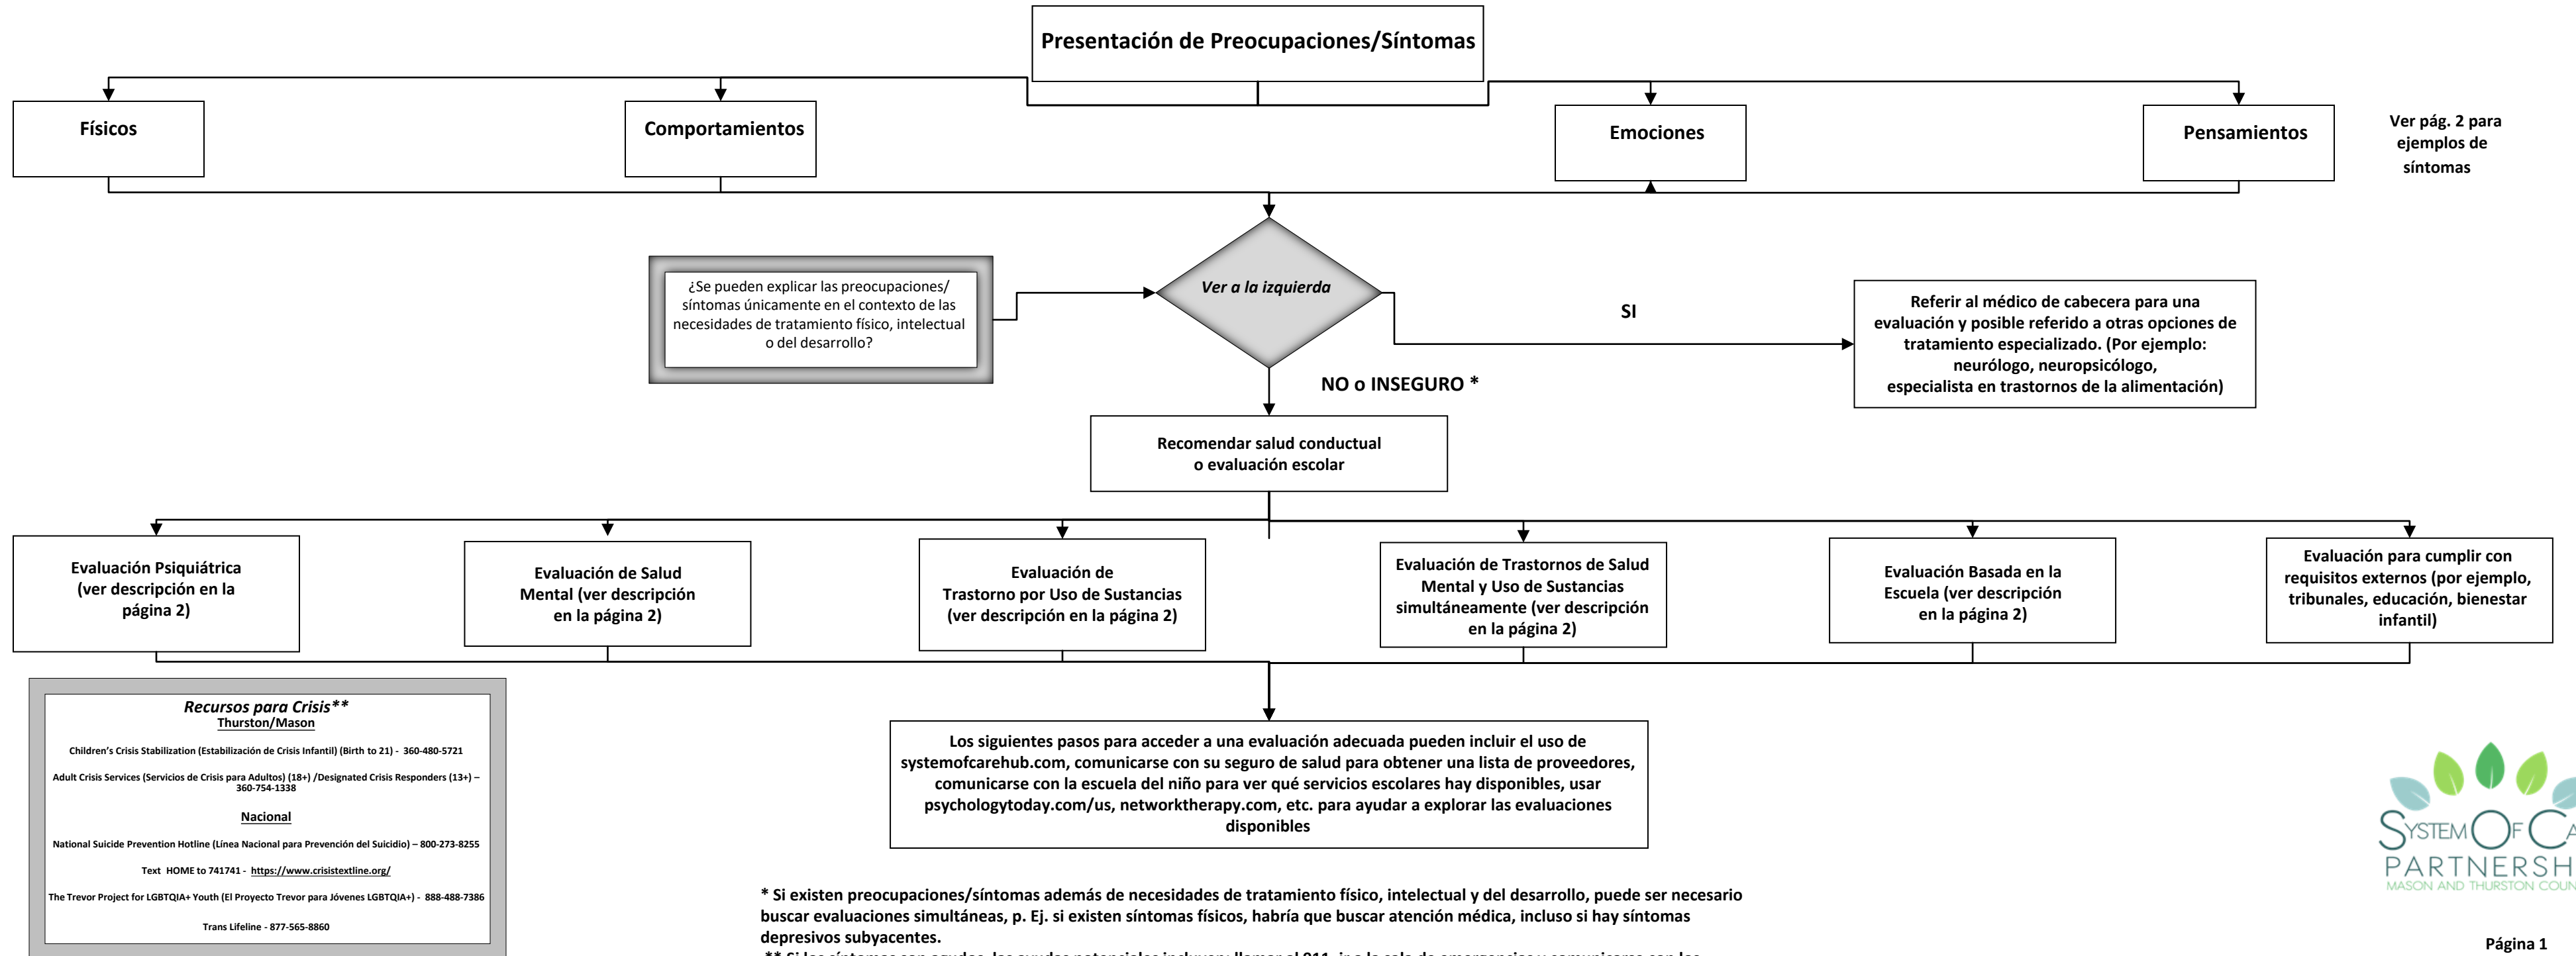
Presentación de Preocupaciones/Síntomas

Físicos

Comportamientos

Emociones

Pensamientos

Ver pág. 2 para ejemplos de síntomas

¿Se pueden explicar las preocupaciones/ síntomas únicamente en el contexto de las necesidades de tratamiento físico, intelectual o del desarrollo?

Ver a la izquierda

SI

Referir al médico de cabecera para una evaluación y posible referido a otras opciones de tratamiento especializado. (Por ejemplo: neurólogo, neuropsicólogo, especialista en trastornos de la alimentación)

NO o INSEGURO *

Recomendar salud conductual o evaluación escolar

Evaluación Psiquiátrica (ver descripción en la página 2)

Evaluación de Salud Mental (ver descripción en la página 2)

Evaluación de Trastorno por Uso de Sustancias (ver descripción en la página 2)

Evaluación de Trastornos de Salud Mental y Uso de Sustancias simultáneamente (ver descripción en la página 2)

Evaluación Basada en la Escuela (ver descripción en la página 2)

Evaluación para cumplir con requisitos externos (por ejemplo, tribunales, educación, bienestar infantil)

Recursos para Crisis**
Thurston/Mason

Children's Crisis Stabilization (Estabilización de Crisis Infantil) (Birth to 21) - 360-480-5721

Adult Crisis Services (Servicios de Crisis para Adultos) (18+) /Designated Crisis Responders (13+) – 360-754-1338

Nacional

National Suicide Prevention Hotline (Línea Nacional para Prevención del Suicidio) – 800-273-8255

Text HOME to 741741 - https://www.crisistextline.org/

The Trevor Project for LGBTQIA+ Youth (El Proyecto Trevor para Jóvenes LGBTQIA+) - 888-488-7386

Trans Lifeline - 877-565-8860

Los siguientes pasos para acceder a una evaluación adecuada pueden incluir el uso de systemofcarehub.com, comunicarse con su seguro de salud para obtener una lista de proveedores, comunicarse con la escuela del niño para ver qué servicios escolares hay disponibles, usar psychologytoday.com/us, networktherapy.com, etc. para ayudar a explorar las evaluaciones disponibles

* Si existen preocupaciones/síntomas además de necesidades de tratamiento físico, intelectual y del desarrollo, puede ser necesario buscar evaluaciones simultáneas, p. Ej. si existen síntomas físicos, habría que buscar atención médica, incluso si hay síntomas depresivos subyacentes.
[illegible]

SYSTEM OF CA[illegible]
PARTNERSH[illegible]
MASON AND THURSTON COUN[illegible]

Página 1